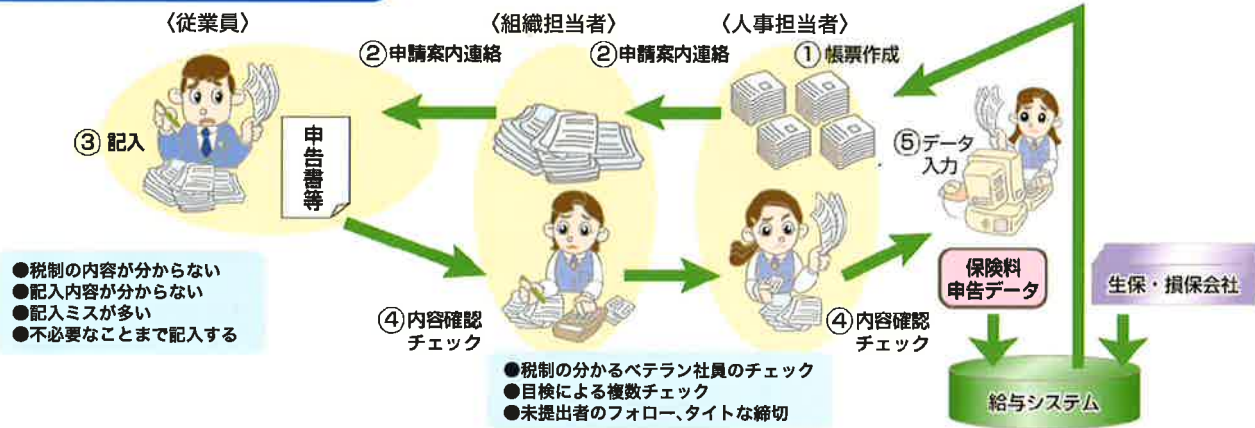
〈従業員〉

〈組織担当者〉

〈人事担当者〉

②申請案内連絡

②申請案内連絡

①帳票作成

③記入

申告書等

⑤データ入力

●税制の内容が分からない
●記入内容が分からない
●記入ミスが多い
●不必要なことまで記入する

④内容確認チェック

④内容確認チェック

保険料申告データ

生保・損保会社

●税制の分かるベテラン社員のチェック
●目検による複数チェック
●未提出者のフォロー、タイトな締切

給与システム